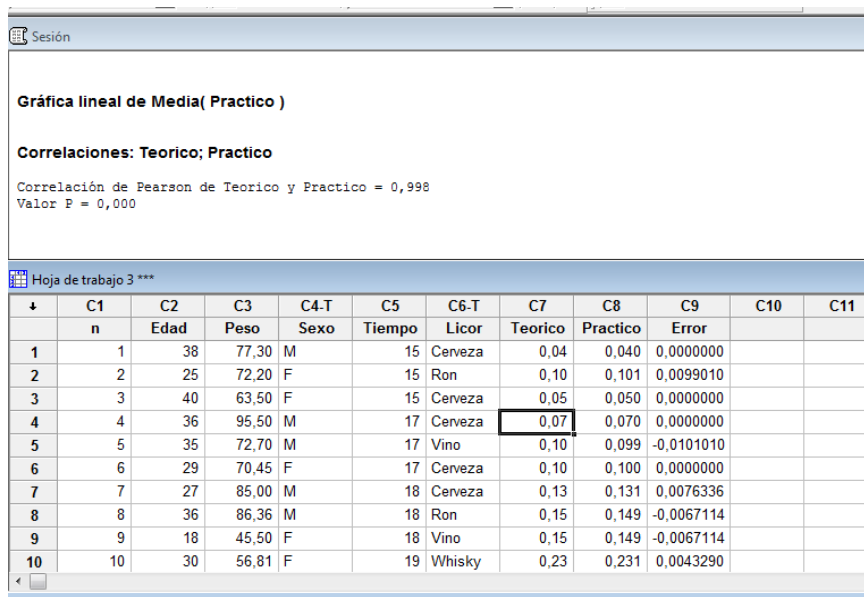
Sesión

Gráfica lineal de Media( Practico )

Correlaciones: Teorico; Practico

Correlación de Pearson de Teorico y Practico = 0,998
Valor P = 0,000

Hoja de trabajo 3 ***

| ↓ | C1 | C2 | C3 | C4-T | C5 | C6-T | C7 | C8 | C9 | C10 | C11 |
|---|---|---|---|---|---|---|---|---|---|---|---|
| | n | Edad | Peso | Sexo | Tiempo | Licor | Teorico | Practico | Error | | |
| 1 | 1 | 38 | 77,30 | M | 15 | Cerveza | 0,04 | 0,040 | 0,0000000 | | |
| 2 | 2 | 25 | 72,20 | F | 15 | Ron | 0,10 | 0,101 | 0,0099010 | | |
| 3 | 3 | 40 | 63,50 | F | 15 | Cerveza | 0,05 | 0,050 | 0,0000000 | | |
| 4 | 4 | 36 | 95,50 | M | 17 | Cerveza | 0,07 | 0,070 | 0,0000000 | | |
| 5 | 5 | 35 | 72,70 | M | 17 | Vino | 0,10 | 0,099 | -0,0101010 | | |
| 6 | 6 | 29 | 70,45 | F | 17 | Cerveza | 0,10 | 0,100 | 0,0000000 | | |
| 7 | 7 | 27 | 85,00 | M | 18 | Cerveza | 0,13 | 0,131 | 0,0076336 | | |
| 8 | 8 | 36 | 86,36 | M | 18 | Ron | 0,15 | 0,149 | -0,0067114 | | |
| 9 | 9 | 18 | 45,50 | F | 18 | Vino | 0,15 | 0,149 | -0,0067114 | | |
| 10 | 10 | 30 | 56,81 | F | 19 | Whisky | 0,23 | 0,231 | 0,0043290 | | |